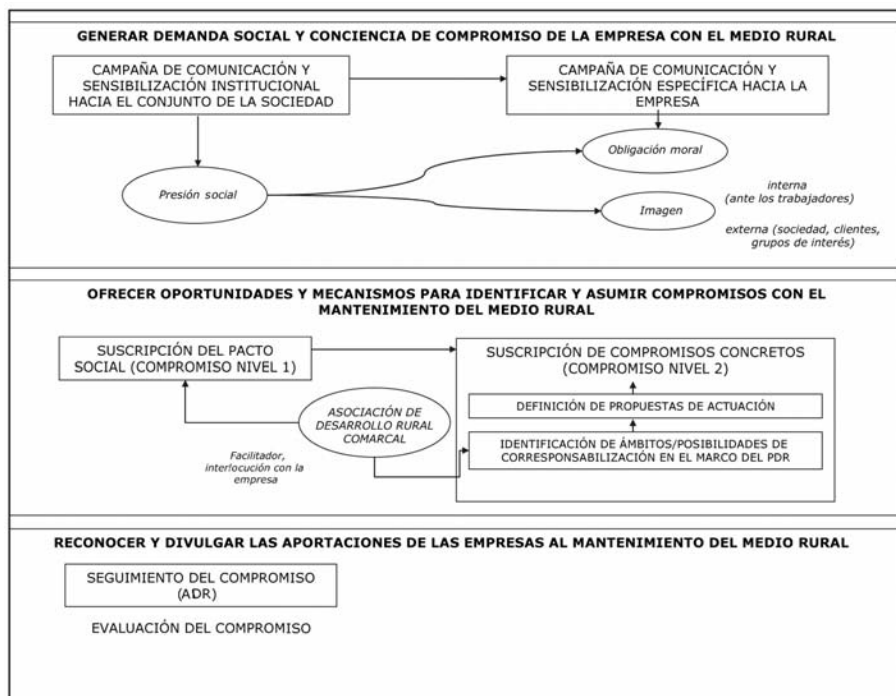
GENERAR DEMANDA SOCIAL Y CONCIENCIA DE COMPROMISO DE LA EMPRESA CON EL MEDIO RURAL

CAMPAÑA DE COMUNICACIÓN Y SENSIBILIZACIÓN INSTITUCIONAL HACIA EL CONJUNTO DE LA SOCIEDAD

CAMPAÑA DE COMUNICACIÓN Y SENSIBILIZACIÓN ESPECÍFICA HACIA LA EMPRESA

Obligación moral

Presión social

Imagen

interna (ante los trabajadores)

externa (sociedad, clientes, grupos de interés)

OFRECER OPORTUNIDADES Y MECANISMOS PARA IDENTIFICAR Y ASUMIR COMPROMISOS CON EL MANTENIMIENTO DEL MEDIO RURAL

SUSCRIPCIÓN DEL PACTO SOCIAL (COMPROMISO NIVEL 1)

SUSCRIPCIÓN DE COMPROMISOS CONCRETOS (COMPROMISO NIVEL 2)

ASOCIACIÓN DE DESARROLLO RURAL COMARCAL

DEFINICIÓN DE PROPUESTAS DE ACTUACIÓN

IDENTIFICACIÓN DE ÁMBITOS/POSIBILIDADES DE CORRESPONSABILIZACIÓN EN EL MARCO DEL PDR

Facilitador, interlocución con la empresa

RECONOCER Y DIVULGAR LAS APORTACIONES DE LAS EMPRESAS AL MANTENIMIENTO DEL MEDIO RURAL

SEGUIMIENTO DEL COMPROMISO (ADR)

EVALUACIÓN DEL COMPROMISO